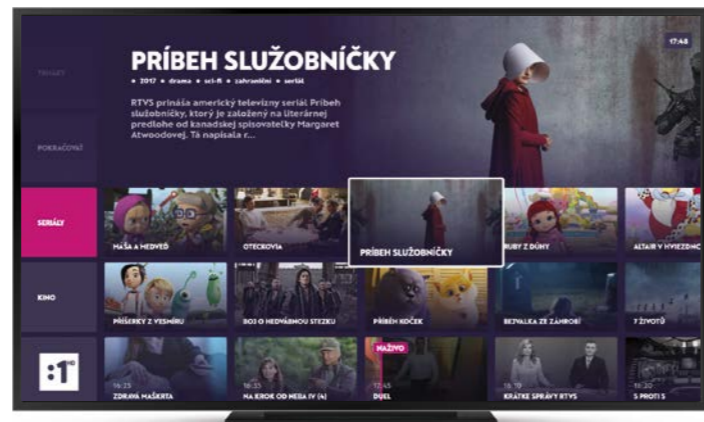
TRVALÉT

POKRAČOVAŤ

SERIÁLY

KINO

:1

PRÍBEH SLUŽOBNÍČKY

• 2017 • drama • sci-fi • zahraniční • seriál

RTVS prináša americký televízny seriál Príbeh služobníčky, ktorý je založený na literárnej predlohe od kanadskej spisovateľky Margaret Atwoodovej. Tá napísala r...

17:48

MÁŠA A MEDVEĎ

OTECKOVIA

PRÍBEH SLUŽOBNÍČKY

RUBY Z DÚHY

ALTAIR V HVIEZDNOM

PŘÍŠERKY Z VESMÍRU

BOJ O NEDVÁBNOU STEZKU

PŘÍBĚH KOČEK

BEJVALKA ZE ZÁMOŘÍ

7 ŽIVOTŮ

16:25
ZDRAVÁ MAŠKRTA

16:35
NA KROK OD NEBA IV (4)

NAŽIVO
17:45
DUEL

18:10
KRÁTKE SPRÁVY RTVS

18:30
S PROTI S